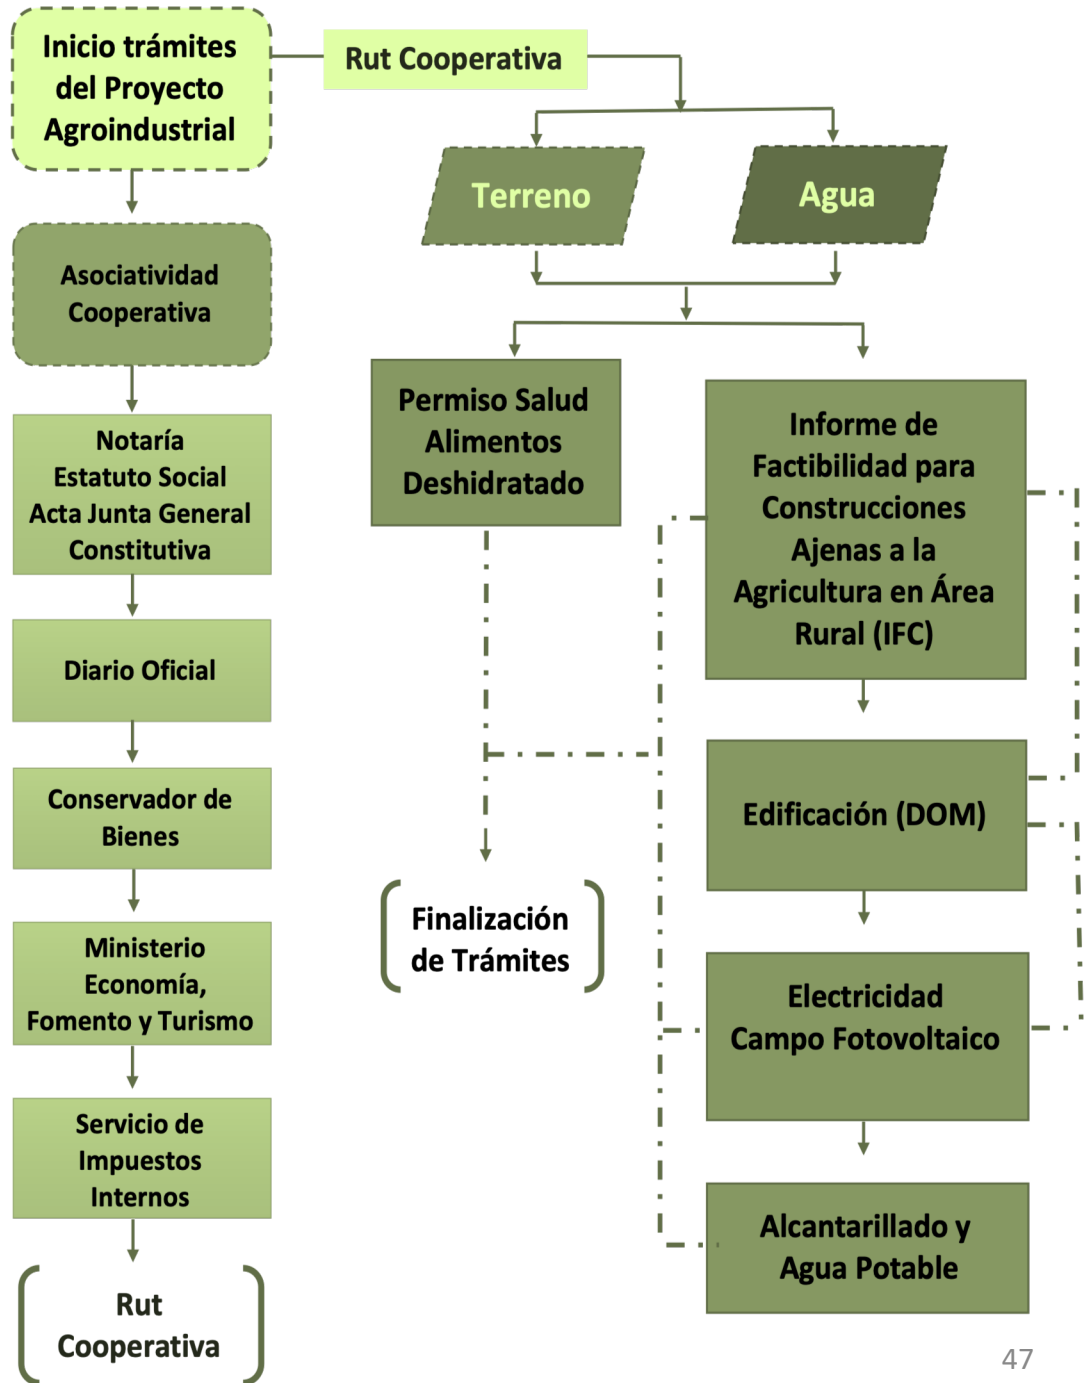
Inicio trámites del Proyecto Agroindustrial

Rut Cooperativa

Terreno

Agua

Asociatividad Cooperativa

Notaría
Estatuto Social
Acta Junta General Constitutiva

Diario Oficial

Conservador de Bienes

Ministerio Economía, Fomento y Turismo

Servicio de Impuestos Internos

Rut Cooperativa

Permiso Salud Alimentos Deshidratado

Informe de Factibilidad para Construcciones Ajenas a la Agricultura en Área Rural (IFC)

Edificación (DOM)

Finalización de Trámites

Electricidad Campo Fotovoltaico

Alcantarillado y Agua Potable

47